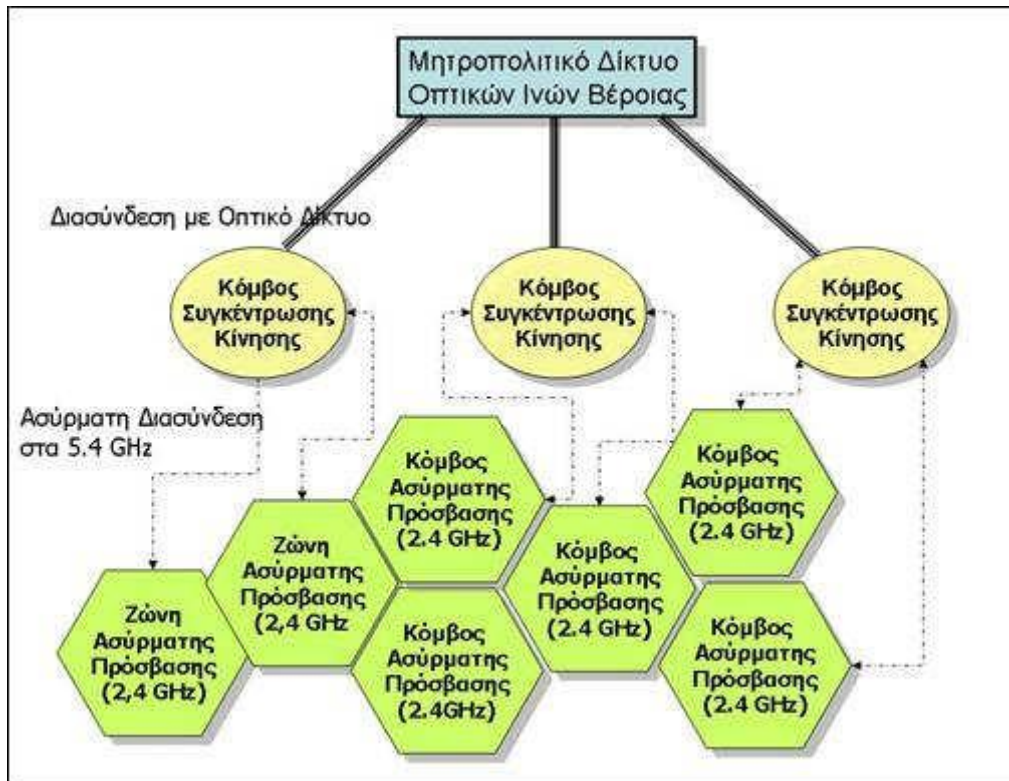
Μητροπολιτικό Δίκτυο Οπτικών Ινών Βέροιας

Διασύνδεση με Οπτικό Δίκτυο

Κόμβος Συγκέντρωσης Κίνησης

Κόμβος Συγκέντρωσης Κίνησης

Κόμβος Συγκέντρωσης Κίνησης

Ασύρματη Διασύνδεση στα 5.4 GHz

Κόμβος Ασύρματης Πρόσβασης (2.4 GHz)

Κόμβος Ασύρματης Πρόσβασης (2.4 GHz)

Ζώνη Ασύρματης Πρόσβασης (2,4 GHz

Κόμβος Ασύρματης Πρόσβασης (2.4 GHz)

Ζώνη Ασύρματης Πρόσβασης (2,4 GHz)

Κόμβος Ασύρματης Πρόσβασης (2.4GHz)

Κόμβος Ασύρματης Πρόσβασης (2.4 GHz)